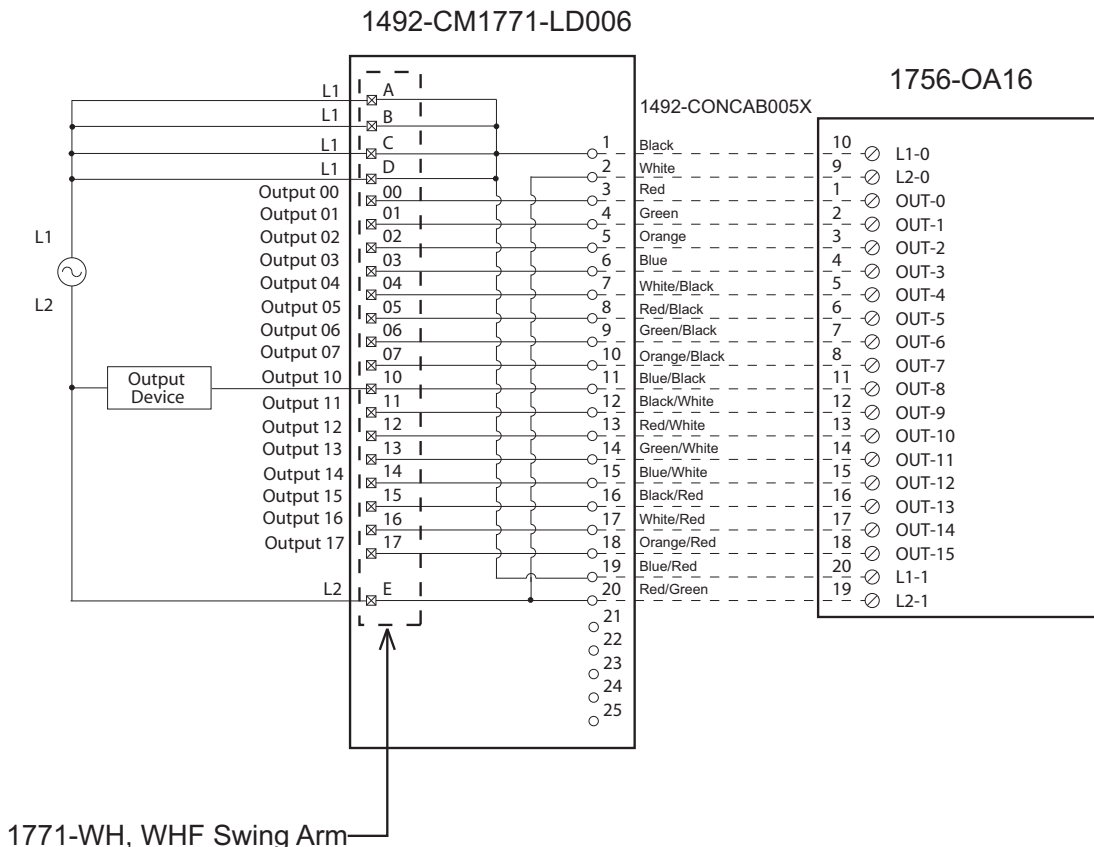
1492-CM1771-LD006

1756-OA16

1492-CONCAB005X

L1
L2

| Left label | Terminal | Pin | Wire color | Module pin | Module terminal |
|---|---|---|---|---|---|
| L1 | A | | | | |
| L1 | B | | | | |
| L1 | C | 1 | Black | 10 | L1-0 |
| L1 | D | 2 | White | 9 | L2-0 |
| Output 00 | 00 | 3 | Red | 1 | OUT-0 |
| Output 01 | 01 | 4 | Green | 2 | OUT-1 |
| Output 02 | 02 | 5 | Orange | 3 | OUT-2 |
| Output 03 | 03 | 6 | Blue | 4 | OUT-3 |
| Output 04 | 04 | 7 | White/Black | 5 | OUT-4 |
| Output 05 | 05 | 8 | Red/Black | 6 | OUT-5 |
| Output 06 | 06 | 9 | Green/Black | 7 | OUT-6 |
| Output 07 | 07 | 10 | Orange/Black | 8 | OUT-7 |
| Output 10 | 10 | 11 | Blue/Black | 11 | OUT-8 |
| Output 11 | 11 | 12 | Black/White | 12 | OUT-9 |
| Output 12 | 12 | 13 | Red/White | 13 | OUT-10 |
| Output 13 | 13 | 14 | Green/White | 14 | OUT-11 |
| Output 14 | 14 | 15 | Blue/White | 15 | OUT-12 |
| Output 15 | 15 | 16 | Black/Red | 16 | OUT-13 |
| Output 16 | 16 | 17 | White/Red | 17 | OUT-14 |
| Output 17 | 17 | 18 | Orange/Red | 18 | OUT-15 |
| | | 19 | Blue/Red | 20 | L1-1 |
| L2 | E | 20 | Red/Green | 19 | L2-1 |

Output Device

21
22
23
24
25

1771-WH, WHF Swing Arm